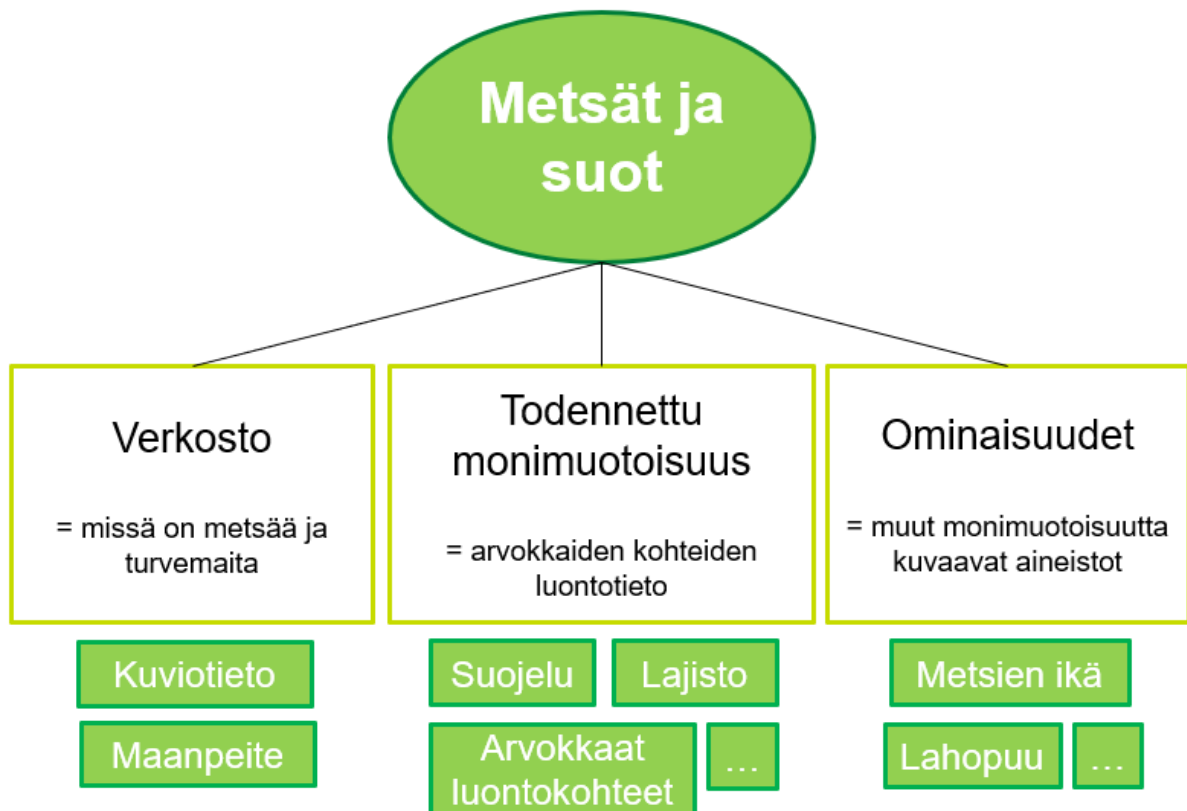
Metsät ja suot

Verkosto

= missä on metsää ja turvemaita

Kuviotieto

Maanpeite

Todennettu monimuotoisuus

= arvokkaiden kohteiden luontotieto

Suojelu

Lajisto

Arvokkaat luontokohteet

…

Ominaisuudet

= muut monimuotoisuutta kuvaavat aineistot

Metsien ikä

Lahopuu

…